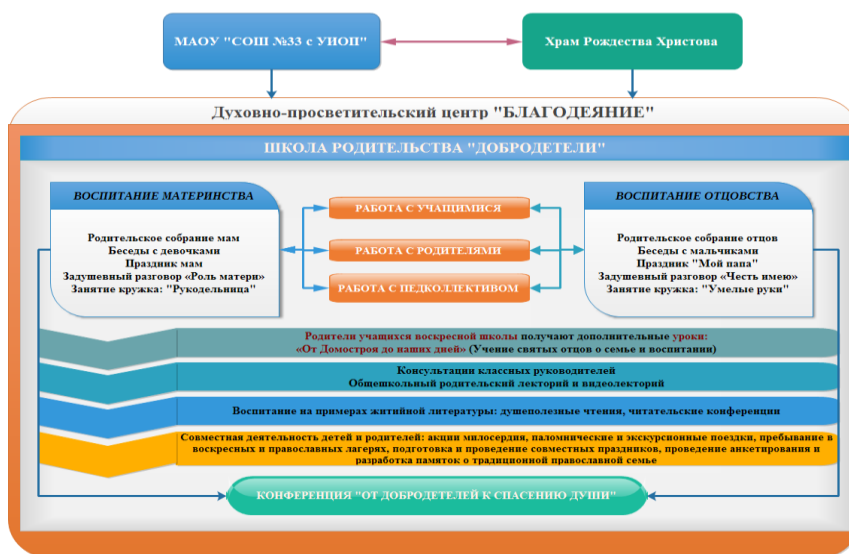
МАОУ "СОШ №33 с УИОП"

Храм Рождества Христова

Духовно-просветительский центр "БЛАГОДЕЯНИЕ"

ШКОЛА РОДИТЕЛЬСТВА "ДОБРОДЕТЕЛИ"

ВОСПИТАНИЕ МАТЕРИНСТВА

Родительское собрание мам
Беседы с девочками
Праздник мам
Задушевный разговор «Роль матери»
Занятие кружка: "Рукодельница"

РАБОТА С УЧАЩИМИСЯ

РАБОТА С РОДИТЕЛЯМИ

РАБОТА С ПЕДКОЛЛЕКТИВОМ

ВОСПИТАНИЕ ОТЦОВСТВА

Родительское собрание отцов
Беседы с мальчиками
Праздник "Мой папа"
Задушевный разговор «Честь имею»
Занятие кружка: "Умелые руки"

Родители учащихся воскресной школы получают дополнительные уроки:
"От Домостроя до наших дней" (Учение святых отцов о семье и воспитании)

Консультации классных руководителей
Общешкольный родительский лекторий и видеолекторий

Воспитание на примерах житийной литературы: душеполезные чтения, читательские конференции

Совместная деятельность детей и родителей: акции милосердия, паломнические и экскурсионные поездки, пребывание в воскресных и православных лагерях, подготовка и проведение совместных праздников, проведение анкетирования и разработка памяток о традиционной православной семье

КОНФЕРЕНЦИЯ "ОТ ДОБРОДЕТЕЛЕЙ К СПАСЕНИЮ ДУШИ"